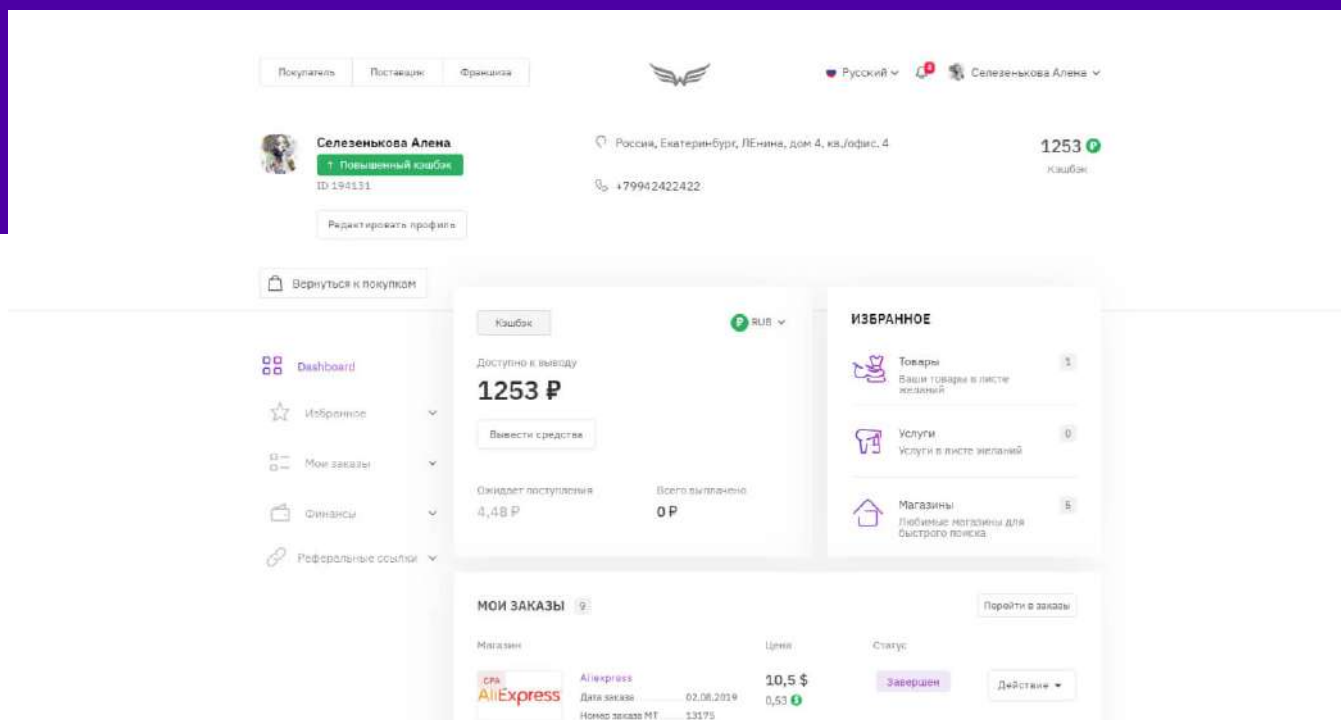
Покупатель Поставщик Франшиза

Русский 2 Селезенькова Алена

Селезенькова Алена
↑ Повышенный кэшбэк
ID 194131

Редактировать профиль

Россия, Екатеринбург, ЛЕнина, дом 4, кв./офис. 4

+79942422422

1253 ₽
Кэшбэк

Вернуться к покупкам

Dashboard
Избранное
Мои заказы
Финансы
Реферальные ссылки

Кэшбэк
₽ RUB

Доступно к выводу
1253 ₽
Вывести средства

Ожидает поступления
4,48 ₽

Всего выплачено
0 ₽

ИЗБРАННОЕ

Товары
Ваши товары в листе желаний
1

Услуги
Услуги в листе желаний
0

Магазины
Любимые магазины для быстрого поиска
5

МОИ ЗАКАЗЫ 9
Перейти в заказы

| Магазин | | Цена | Статус | |
|---|---|---|---|---|
| CPA AliExpress | Aliexpress Дата заказа 02.08.2019 Номер заказа МТ 13175 | 10,5 \$ 0,53 | Завершен | Действие |